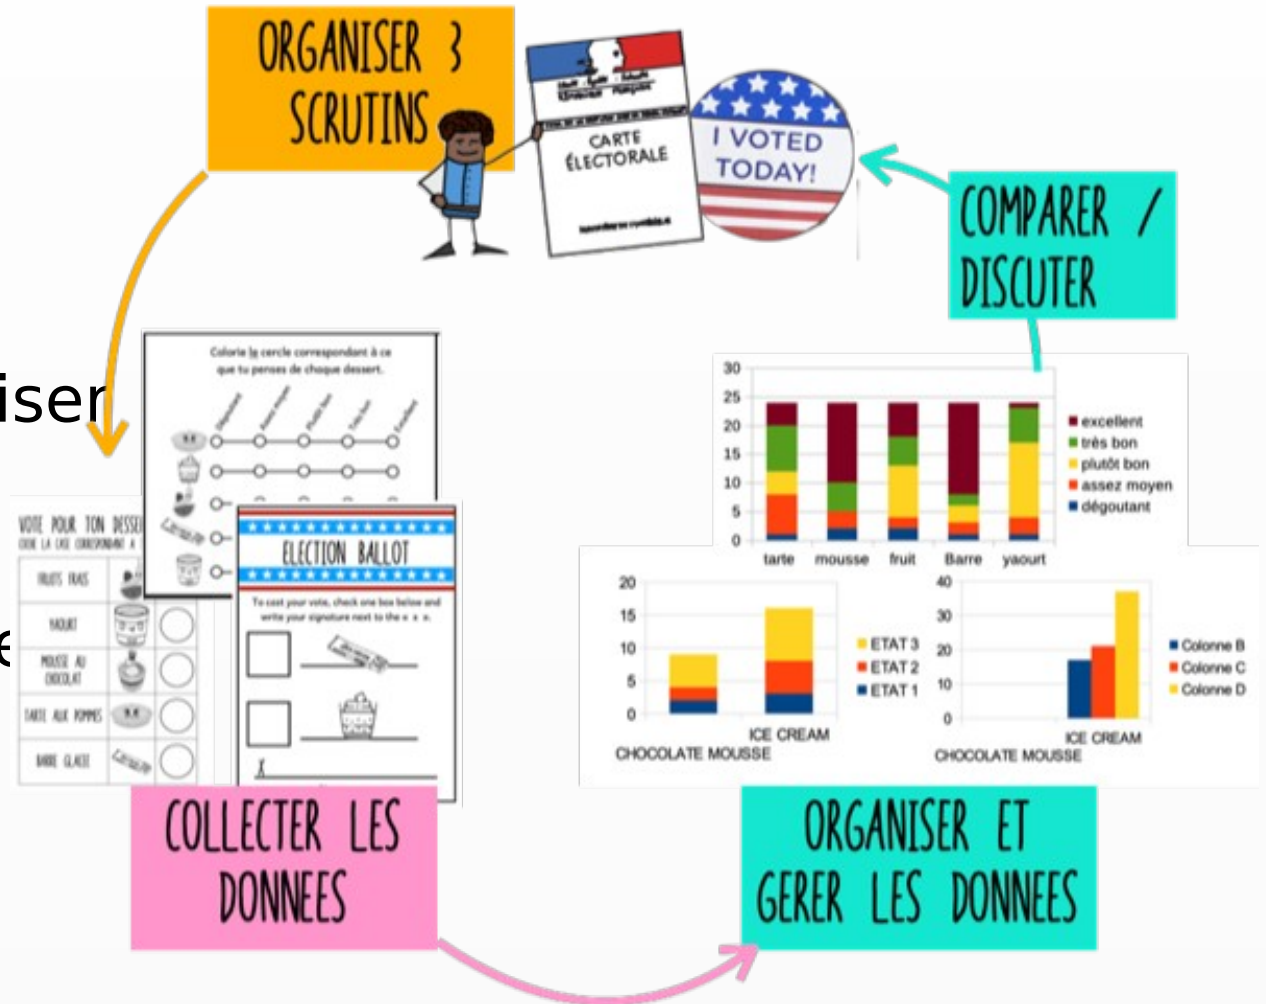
ORGANISER 3 SCRUTINS

CARTE ÉLECTORALE

I VOTED TODAY!

COMPARER / DISCUTER

iser

e

Colorie le cercle correspondant à ce que tu penses de chaque dessert.

VOTE POUR TON DESSE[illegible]
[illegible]

FRUITS FRAIS
YAOURT
MOUSSE AU CHOCOLAT
TARTE AUX POMMES
BARRE GLACEE

ELECTION BALLOT

To cast your vote, check one box below and write your signature next to the x x x.

X

30
25
20
15
10
5
0
tarte
mousse
fruit
Barre
yaourt

excellent
très bon
plutôt bon
assez moyen
dégoutant

20
15
10
5
0
CHOCOLATE MOUSSE
ICE CREAM
ETAT 3
ETAT 2
ETAT 1

40
30
20
10
0
CHOCOLATE MOUSSE
ICE CREAM
Colonne B
Colonne C
Colonne D

COLLECTER LES DONNEES

ORGANISER ET GERER LES DONNEES